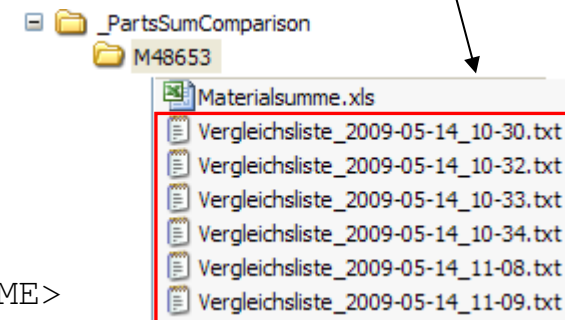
_PartsSumComparison
M48653
Materialsumme.xls
Vergleichsliste_2009-05-14_10-30.txt
Vergleichsliste_2009-05-14_10-32.txt
Vergleichsliste_2009-05-14_10-33.txt
Vergleichsliste_2009-05-14_10-34.txt
Vergleichsliste_2009-05-14_11-08.txt
Vergleichsliste_2009-05-14_11-09.txt
ME>